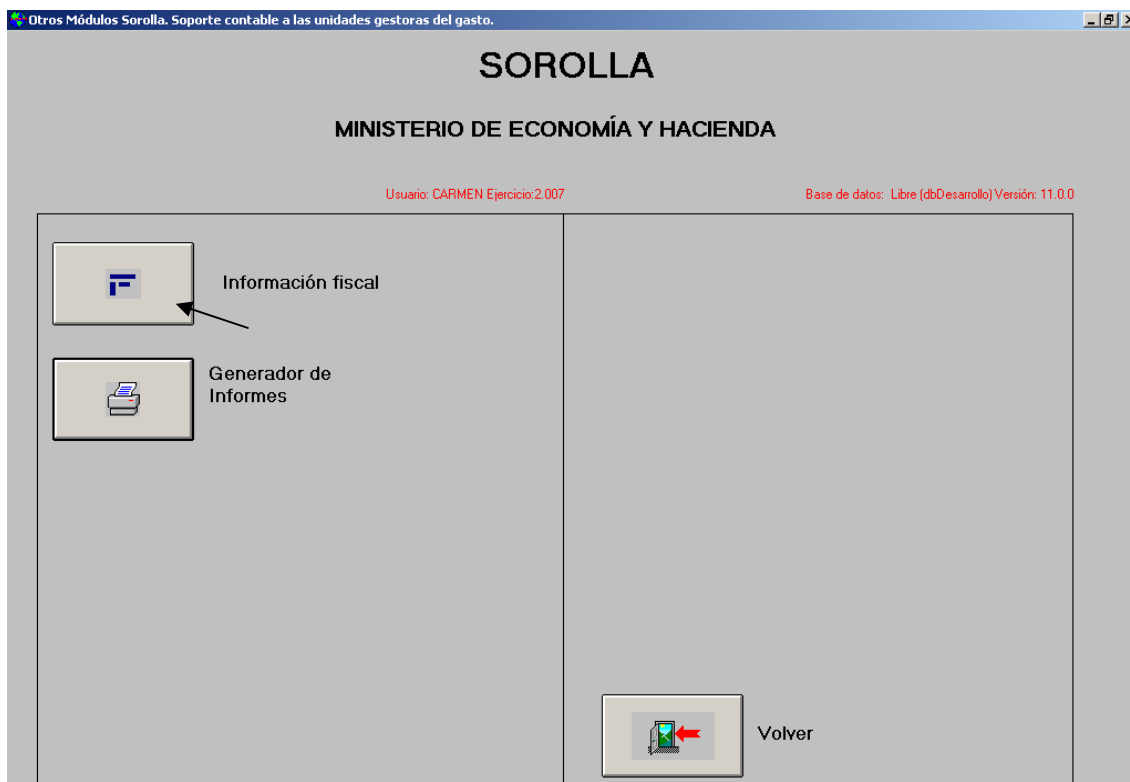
Otros Módulos Sorolla. Soporte contable a las unidades gestoras del gasto.

SOROLLA

MINISTERIO DE ECONOMÍA Y HACIENDA

Usuario: CARMEN Ejercicio:2.007

Base de datos: Libre (dbDesarrollo) Versión: 11.0.0

Información fiscal

Generador de Informes

Volver